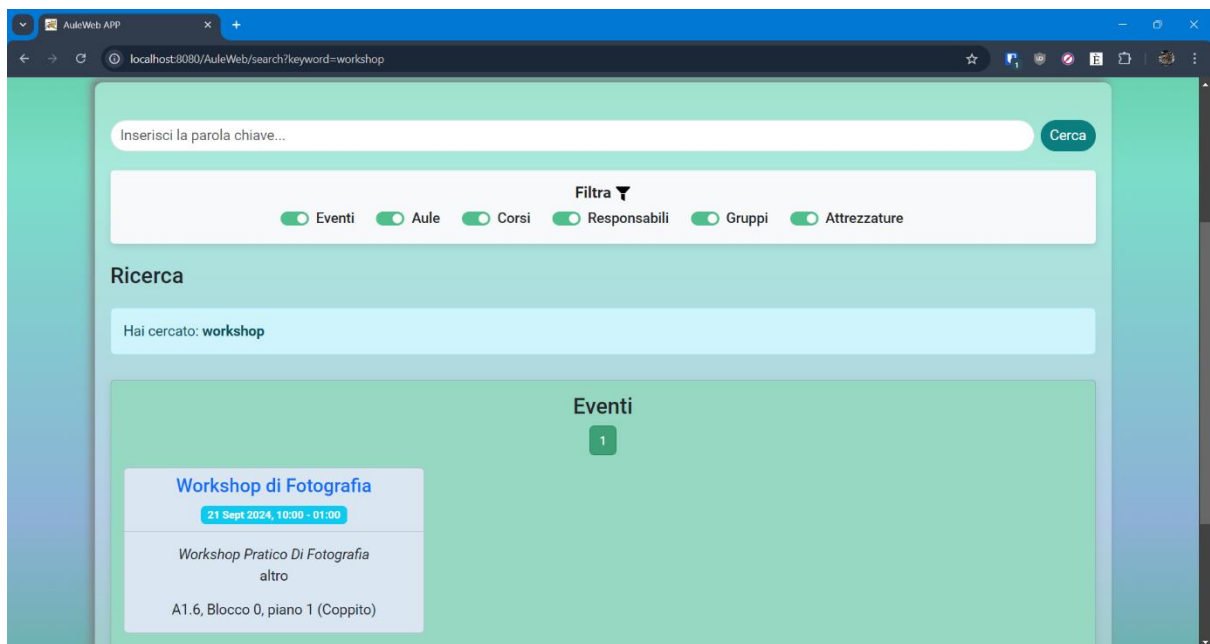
AuleWeb APP

localhost:8080/AuleWeb/search?keyword=workshop

Inserisci la parola chiave...

Cerca

Filtra

Eventi Aule Corsi Responsabili Gruppi Attrezzature

Ricerca

Hai cercato: **workshop**

Eventi

1

Workshop di Fotografia

21 Sept 2024, 10:00 - 01:00

*Workshop Pratico Di Fotografia*

altro

A1.6, Blocco 0, piano 1 (Coppito)